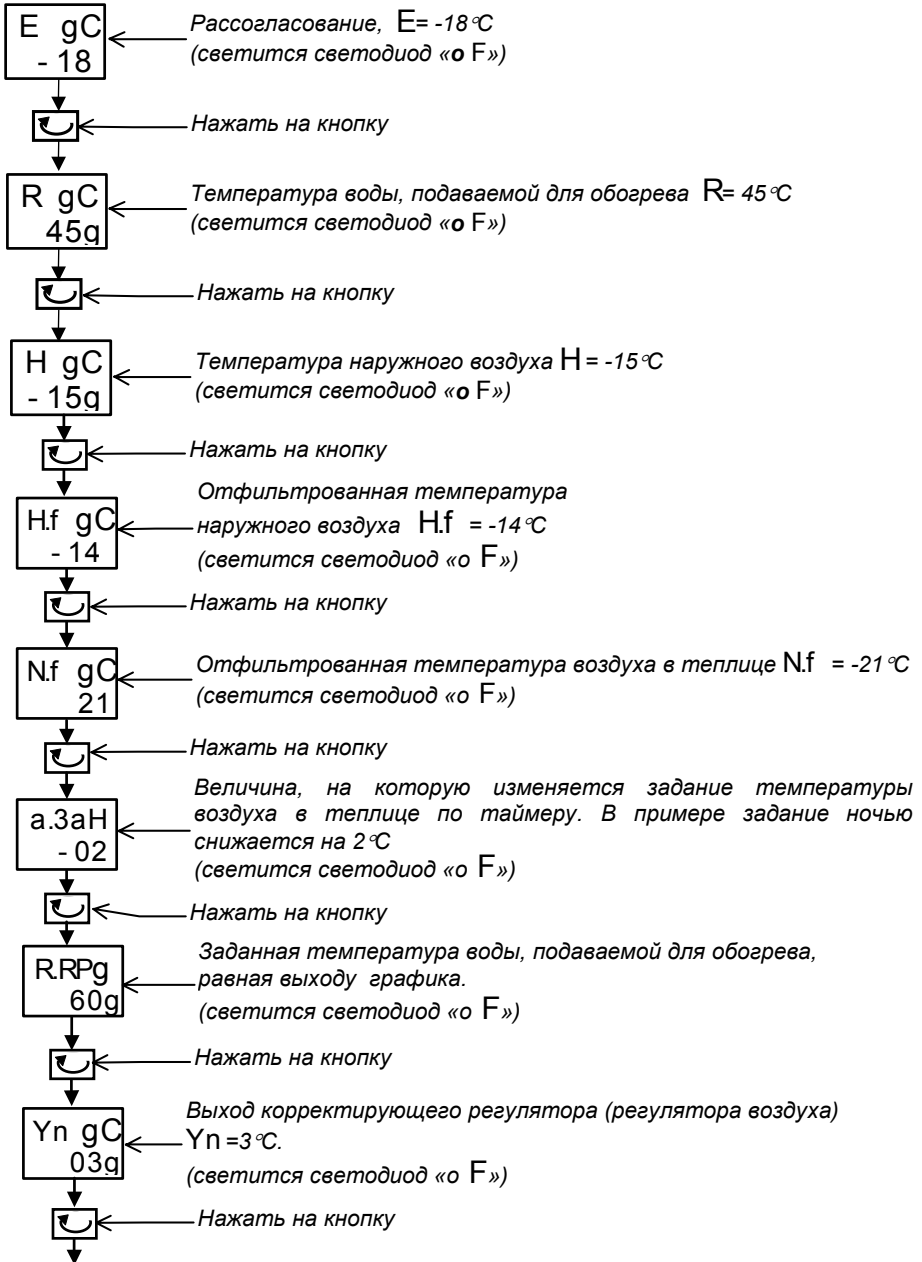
E gC
- 18

Рассогласование, E= -18°C
(светится светодиод «o F»)

Нажать на кнопку

R gC
45g

Температура воды, подаваемой для обогрева R= 45°C
(светится светодиод «o F»)

Нажать на кнопку

H gC
- 15g

Температура наружного воздуха H = -15°C
(светится светодиод «o F»)

Нажать на кнопку

H.f gC
- 14

Отфильтрованная температура наружного воздуха H.f = -14°C
(светится светодиод «o F»)

Нажать на кнопку

N.f gC
21

Отфильтрованная температура воздуха в теплице N.f = -21°C
(светится светодиод «o F»)

Нажать на кнопку

a.3aH
- 02

Величина, на которую изменяется задание температуры воздуха в теплице по таймеру. В примере задание ночью снижается на 2°C
(светится светодиод «o F»)

Нажать на кнопку

R.RPg
60g

Заданная температура воды, подаваемой для обогрева, равная выходу графика.
(светится светодиод «o F»)

Нажать на кнопку

Yn gC
03g

Выход корректирующего регулятора (регулятора воздуха) Yn =3°C.
(светится светодиод «o F»)

Нажать на кнопку